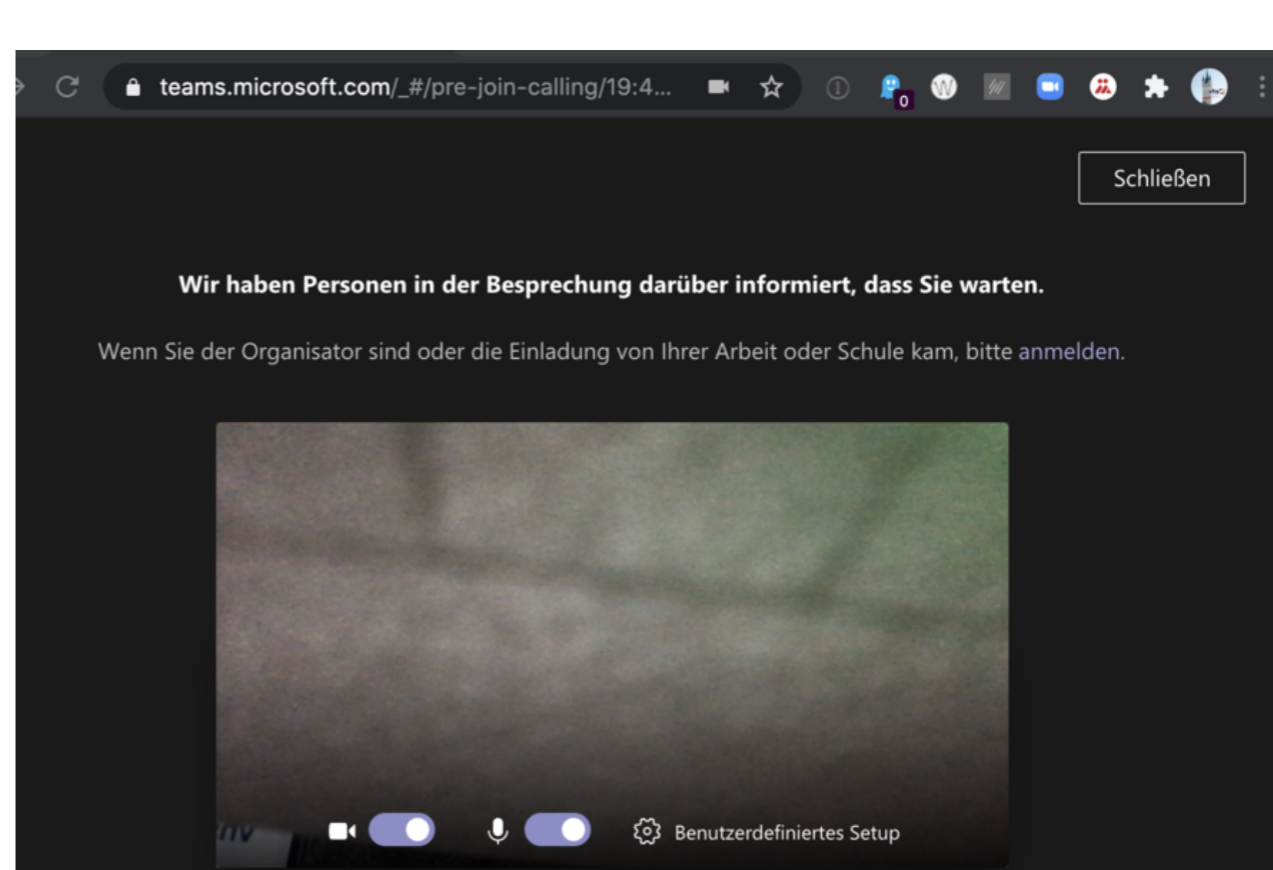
teams.microsoft.com/_#/pre-join-calling/19:4...

0

Schließen

Wir haben Personen in der Besprechung darüber informiert, dass Sie warten.

Wenn Sie der Organisator sind oder die Einladung von Ihrer Arbeit oder Schule kam, bitte anmelden.

Benutzerdefiniertes Setup